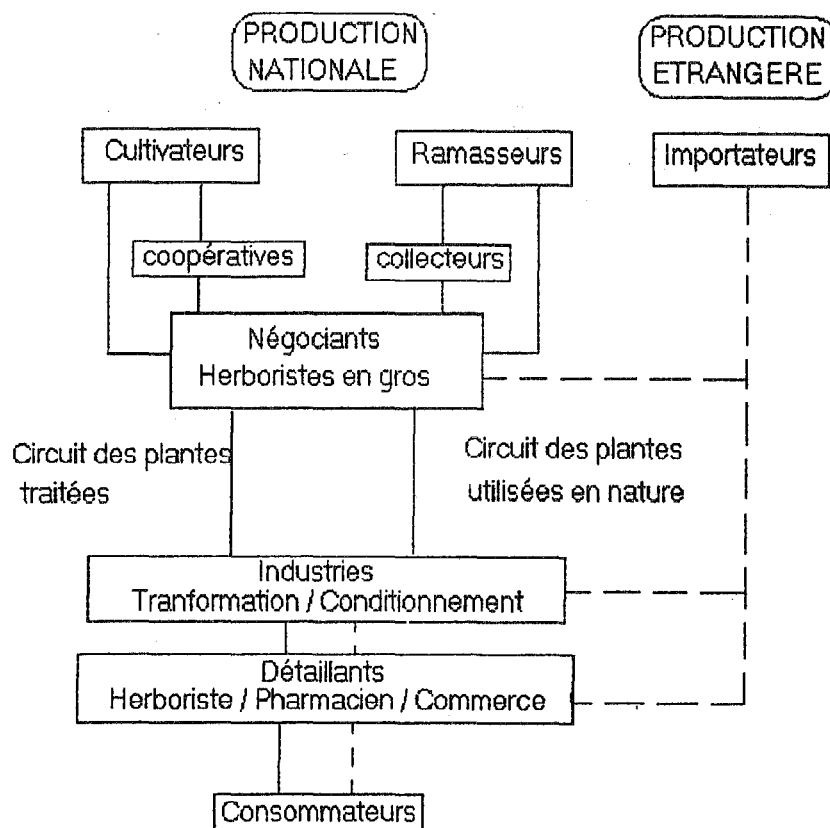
PRODUCTION NATIONALE

PRODUCTION ETRANGERE

Cultivateurs

Ramasseurs

Importateurs

coopératives

collecteurs

Négociants
Herboristes en gros

Circuit des plantes traitées

Circuit des plantes utilisées en nature

Industries
Tranformation / Conditionnement

Détaillants
Herboriste / Pharmacien / Commerce

Consommateurs